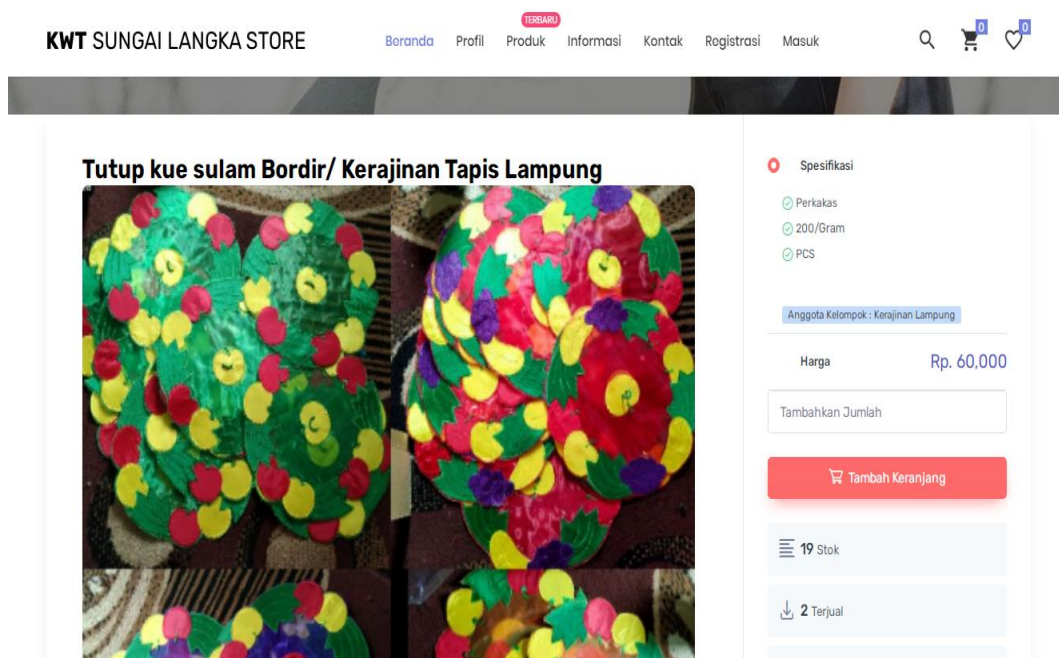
KWT SUNGAI LANGKA STORE

Beranda Profil TERBARU Produk Informasi Kontak Registrasi Masuk

0 0

Tutup kue sulam Bordir/ Kerajinan Tapis Lampung

Spesifikasi

Perkakas
200/Gram
PCS

Anggota Kelompok : Kerajinan Lampung

Harga Rp. 60,000

Tambahkan Jumlah

Tambah Keranjang

19 Stok

2 Terjual